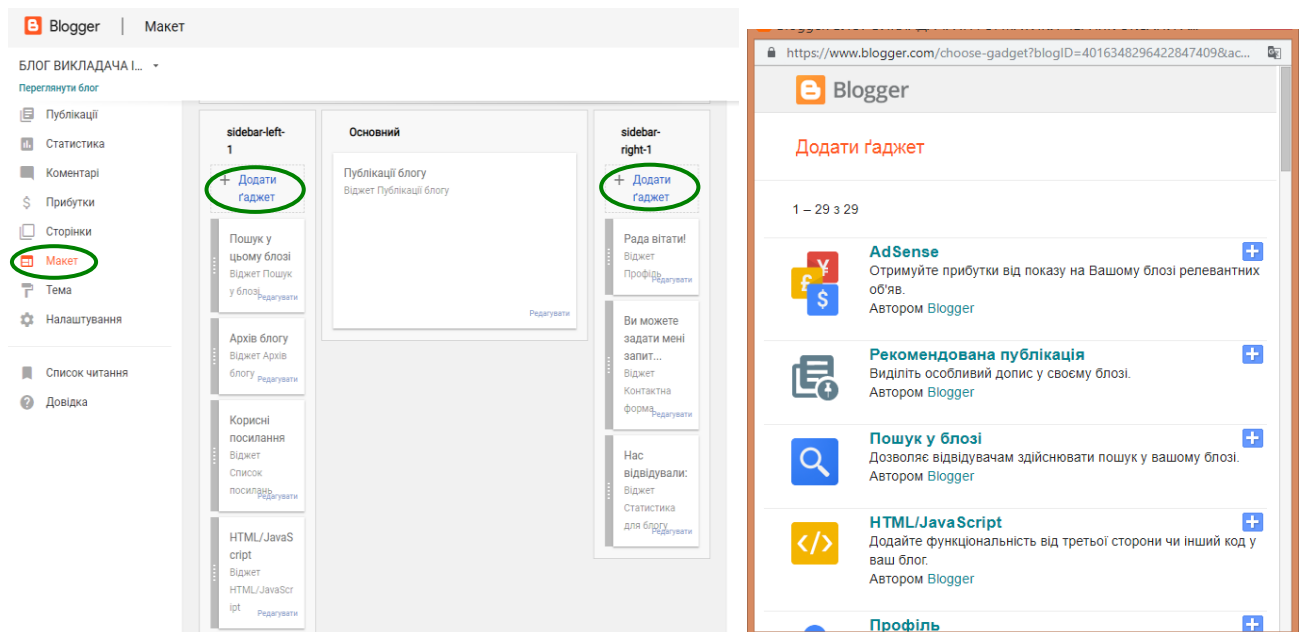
Blogger | Макет

БЛОГ ВИКЛАДАЧА І...

Переглянути блог

Публікації
Статистика
Коментарі
Прибутки
Сторінки
Макет
Тема
Налаштування

Список читання
Довідка

sidebar-left-1

+ Додати ґаджет

Пошук у цьому блозі
Віджет Пошук у блозі
Редагувати

Архів блогу
Віджет Архів блогу
Редагувати

Корисні посилання
Віджет Список посилань
Редагувати

HTML/JavaScript
Віджет HTML/JavaScript
Редагувати

Основний

Публікації блогу
Віджет Публікації блогу
Редагувати

sidebar-right-1

+ Додати ґаджет

Рада вітати!
Віджет Профіль
Редагувати

Ви можете задати мені запит...
Віджет Контактна форма
Редагувати

Нас відвідували:
Віджет Статистика для блогу
Редагувати

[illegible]

https://www.blogger.com/choose-gadget?blogID=4016348296422847409&ac...

Blogger

Додати ґаджет

1 – 29 з 29

AdSense
Отримуйте прибутки від показу на Вашому блозі релевантних об'яв.
Автором Blogger

Рекомендована публікація
Виділіть особливий допис у своєму блозі.
Автором Blogger

Пошук у блозі
Дозволяє відвідувачам здійснювати пошук у вашому блозі.
Автором Blogger

HTML/JavaScript
Додайте функціональність від третьої сторони чи інший код у ваш блог.
Автором Blogger

Профіль